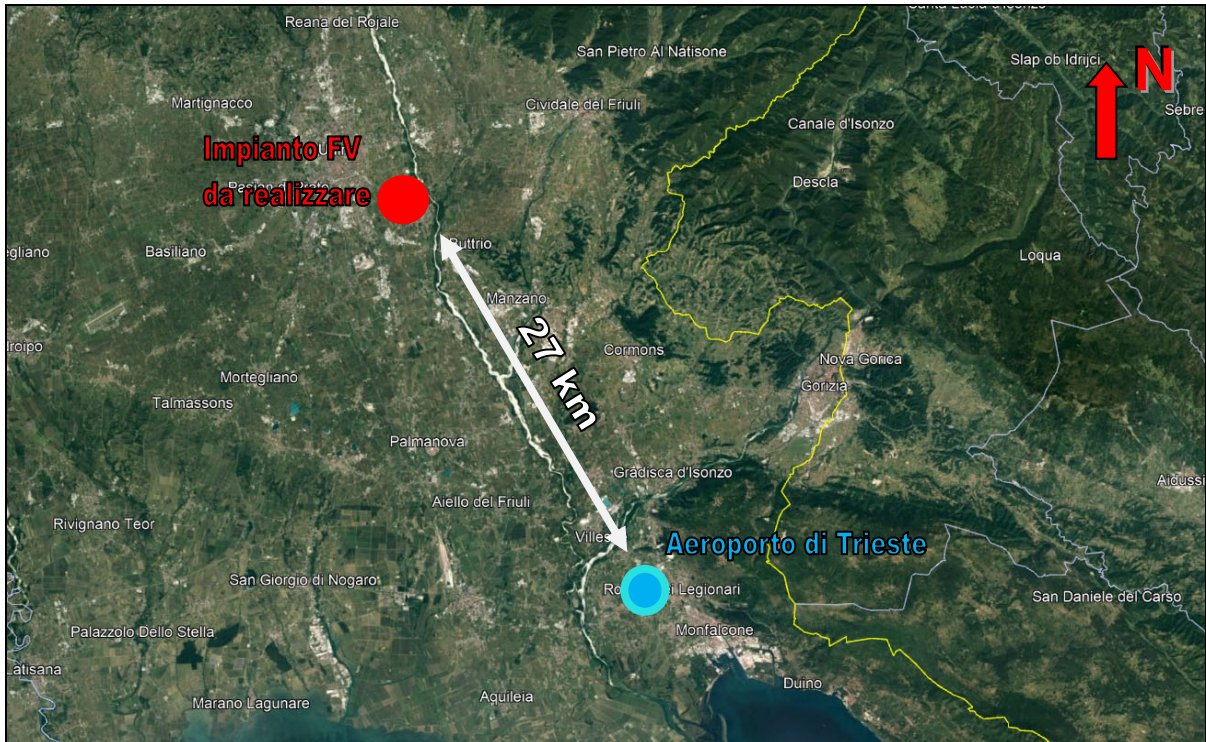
Reana del Rojale
Santa Lucia d'Isonzo
San Pietro Al Natisone
Slap ob Idrijci
N
Martignacco
Cividale del Friuli
Sebre
Canale d'Isonzo
Impianto FV da realizzare
Pasian di Prato
Descla
egliano
Basiliano
Buttrio
Loqua
Manzano
27 km
roipo
Cormons
Nova Gorica
Gorizia
Mortegliano
Talmassons
Palmanova
Gradisca d'Isonzo
Aidussi
Aiello del Friuli
Rivignano Teor
Villesse
Aeroporto di Trieste
San Giorgio di Nogaro
Ronchi dei Legionari
San Daniele del Carso
Palazzolo Dello Stella
Monfalcone
Latisana
Duino
Aquileia
Marano Lagunare